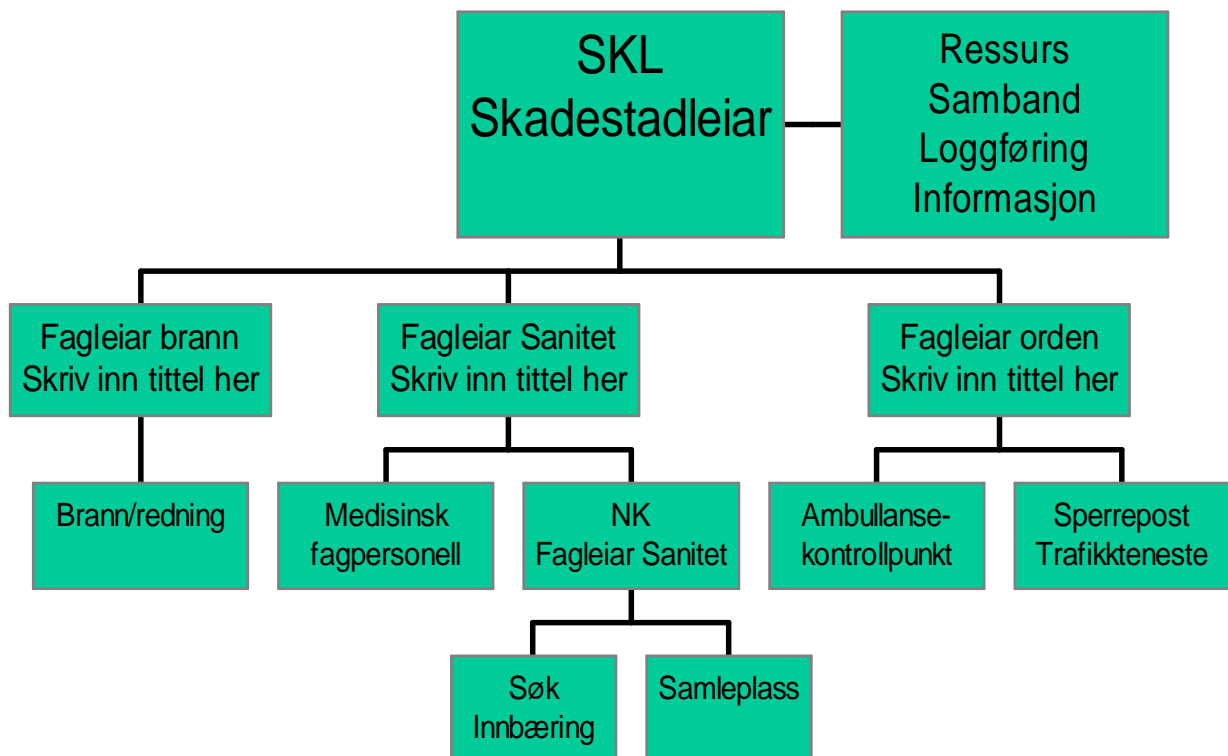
SKL
Skadestadleiar

Ressurs
Samband
Loggføring
Informasjon

Fagleiar brann
Skriv inn tittel her

Fagleiar Sanitet
Skriv inn tittel her

Fagleiar orden
Skriv inn tittel her

Brann/redning

Medisinsk fagpersonell

NK
Fagleiar Sanitet

Ambullanse-kontrollpunkt

Sperrepost
Trafikkteneste

Søk
Innbæring

Samleplass